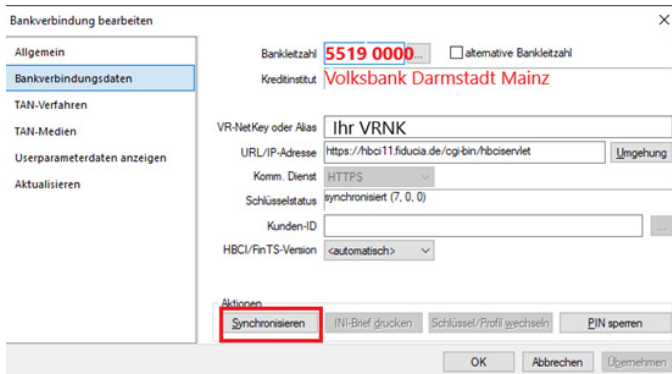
Bankverbindung bearbeiten

Allgemein
Bankverbindungsdaten
TAN-Verfahren
TAN-Medien
Userparameterdaten anzeigen
Aktualisieren

Bankleitzahl 5519 0000 ...
alternative Bankleitzahl
Kreditinstitut Volksbank Darmstadt Mainz

VR-NetKey oder Alias Ihr VRNK
URL/IP-Adresse https://hbci11.fiducia.de/cgi-bin/hbciservlet
Umgehung
Komm. Dienst HTTPS
Schlüsselstatus synchronisiert (7, 0, 0)
Kunden-ID
...
HBCI/FinTS-Version <automatisch>

Aktionen
Synchronisieren
INI-Brief drucken
Schlüssel/Profil wechseln
PIN sperren

OK
Abbrechen
Übernehmen